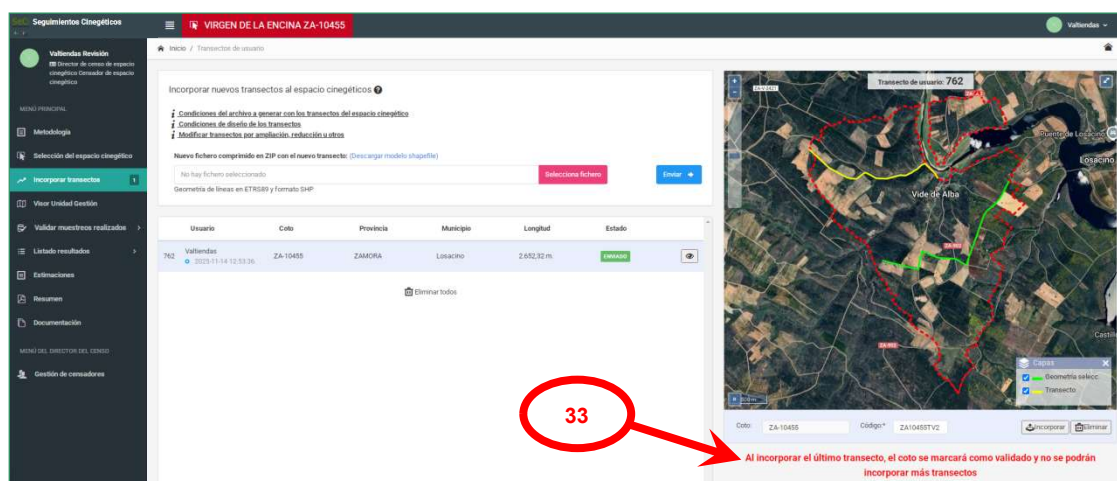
SeC Seguimientos Cinegéticos

VIRGEN DE LA ENCINA ZA-10455

Valtiendas

Valtiendas Revisión
Director de censo de espacio cinegético Censador de espacio cinegético

MENÚ PRINCIPAL

Metodología

Selección del espacio cinegético

Incorporar transectos 1

Visor Unidad Gestión

Validar muestreos realizados

Listado resultados

Estimaciones

Resumen

Documentación

MENÚ DEL DIRECTOR DEL CENSO

Gestión de censadores

Inicio / Transectos de usuario

Incorporar nuevos transectos al espacio cinegético

Condiciones del archivo a generar con los transectos del espacio cinegético
Condiciones de diseño de los transectos
Modificar transectos por ampliación, reducción u otros

Nuevo fichero comprimido en ZIP con el nuevo transecto: (Descargar modelo shapefile)

No hay fichero seleccionado Selecciona fichero Enviar

Geometría de líneas en ETRS89 y formato SHP

| | Usuario | Coto | Provincia | Municipio | Longitud | Estado | |
|---|---|---|---|---|---|---|---|
| 762 | Valtiendas 2025-11-14 12:53:36 | ZA-10455 | ZAMORA | Losacino | 2.652,32 m. | ENVIADO | |

Eliminar todos

Transecto de usuario: 762

Puente de Losacino
Losacino
Vide de Alba
Castil

Capas
Geometría selecc.
Transecto

Coto: ZA-10455 Código* ZA10455TV2 Incorporar Eliminar

33

Al incorporar el último transecto, el coto se marcará como validado y no se podrán incorporar más transectos